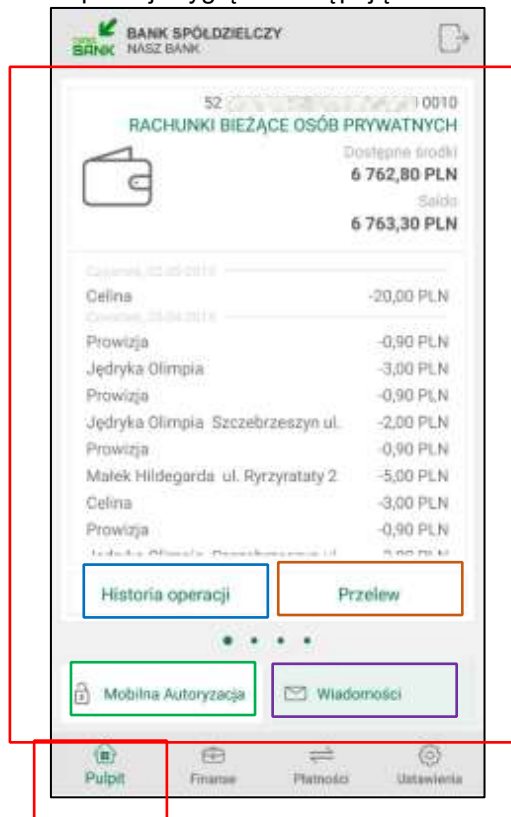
BANK SPÓŁDZIELCZY
NASZ BANK

52 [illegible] 0010
RACHUNKI BIEŻĄCE OSÓB PRYWATNYCH
Dostępne środki
6 762,80 PLN
Saldo
6 763,30 PLN

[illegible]
Celina -20,00 PLN
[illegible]
Prowizja -0,90 PLN
Jędryka Olimpia -3,00 PLN
Prowizja -0,90 PLN
Jędryka Olimpia Szczebrzeszyn ul. -2,00 PLN
Prowizja -0,90 PLN
Małek Hildegarda ul. Ryrzyratały 2 -5,00 PLN
Celina -3,00 PLN
Prowizja -0,90 PLN
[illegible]

Historia operacji
Przelew

Mobilna Autoryzacja
Wiadomości

Pulpit
Finanse
Płatności
Ustawienia